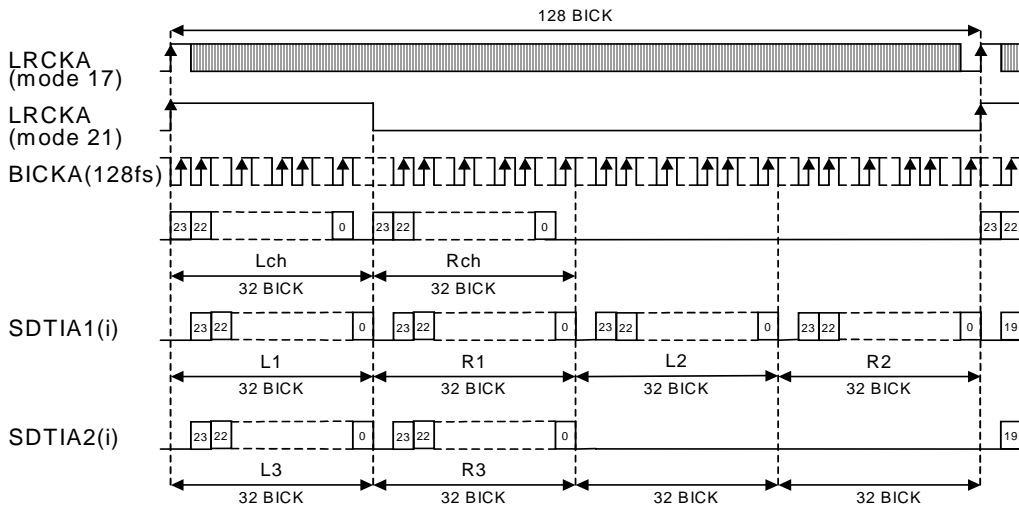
128 BICK

LRCKA (mode 17)

LRCKA (mode 21)

BICKA(128fs)

23 22 0 23 22 0 23 22

Lch
32 BICK
Rch
32 BICK

SDTIA1(i)
23 22 0 23 22 0 23 22 0 23 22 0 19

L1
32 BICK
R1
32 BICK
L2
32 BICK
R2
32 BICK

SDTIA2(i)
23 22 0 23 22 0 19

L3
32 BICK
R3
32 BICK
32 BICK
32 BICK